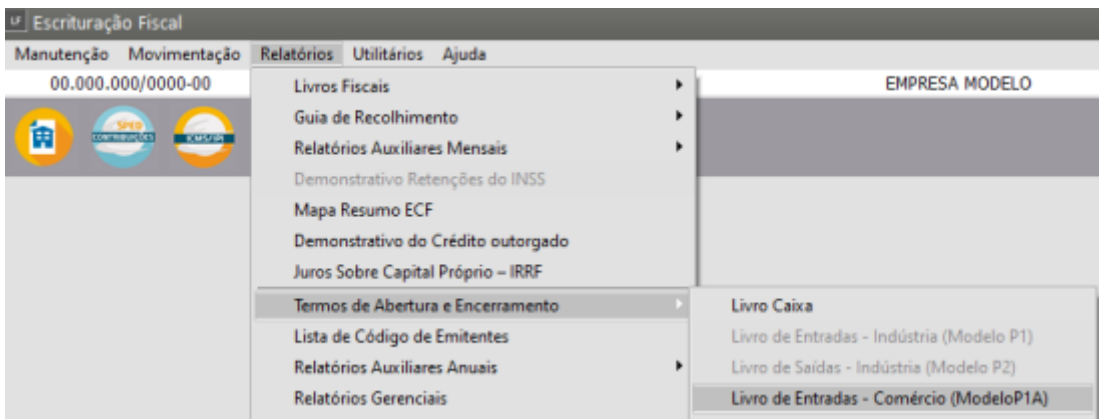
LF Escrituração Fiscal

Manutenção Movimentação Relatórios Utilitários Ajuda

00.000.000/0000-00

EMPRESA MODELO

SPED CONTRIBUIÇÕES

ICMS/IPI

Livros Fiscais
Guia de Recolhimento
Relatórios Auxiliares Mensais
Demonstrativo Retenções do INSS
Mapa Resumo ECF
Demonstrativo do Crédito outorgado
Juros Sobre Capital Próprio – IRRF
Termos de Abertura e Encerramento
Lista de Código de Emitentes
Relatórios Auxiliares Anuais
Relatórios Gerenciais

Livro Caixa
Livro de Entradas - Indústria (Modelo P1)
Livro de Saídas - Indústria (Modelo P2)
Livro de Entradas - Comércio (ModeloP1A)